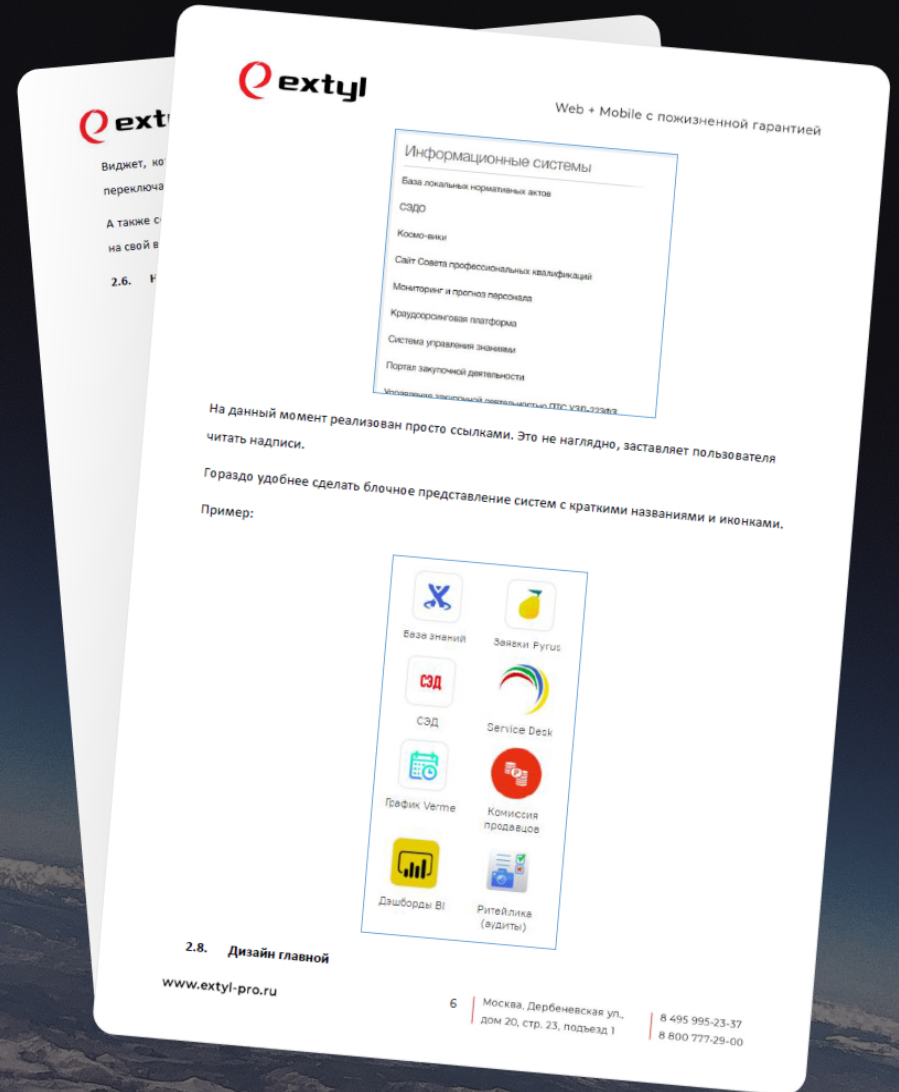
extyl

Виджет, ко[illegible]
переключа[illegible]

А также с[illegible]
на свой в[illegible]

2.6. Н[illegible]

extyl

Web + Mobile с пожизненной гарантией

Информационные системы

База локальных нормативных актов

сэдо

Космо-вики

Сайт Совета профессиональных квалификаций

Мониторинг и прогноз персонала

Краудсорсинговая платформа

Система управления знаниями

Портал закупочной деятельности

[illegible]

На данный момент реализован просто ссылками. Это не наглядно, заставляет пользователя читать надписи.

Гораздо удобнее сделать блочное представление систем с краткими названиями и иконками.

Пример:

База знаний

Заявки Pyrus

СЭД

СЭД

Service Desk

График Verme

Комиссия продавцов

Дэшборды BI

Ритейлика (аудиты)

2.8. Дизайн главной

www.extyl-pro.ru

6

Москва, Дербеневская ул., дом 20, стр. 23, подъезд 1

8 495 995-23-37
8 800 777-29-00